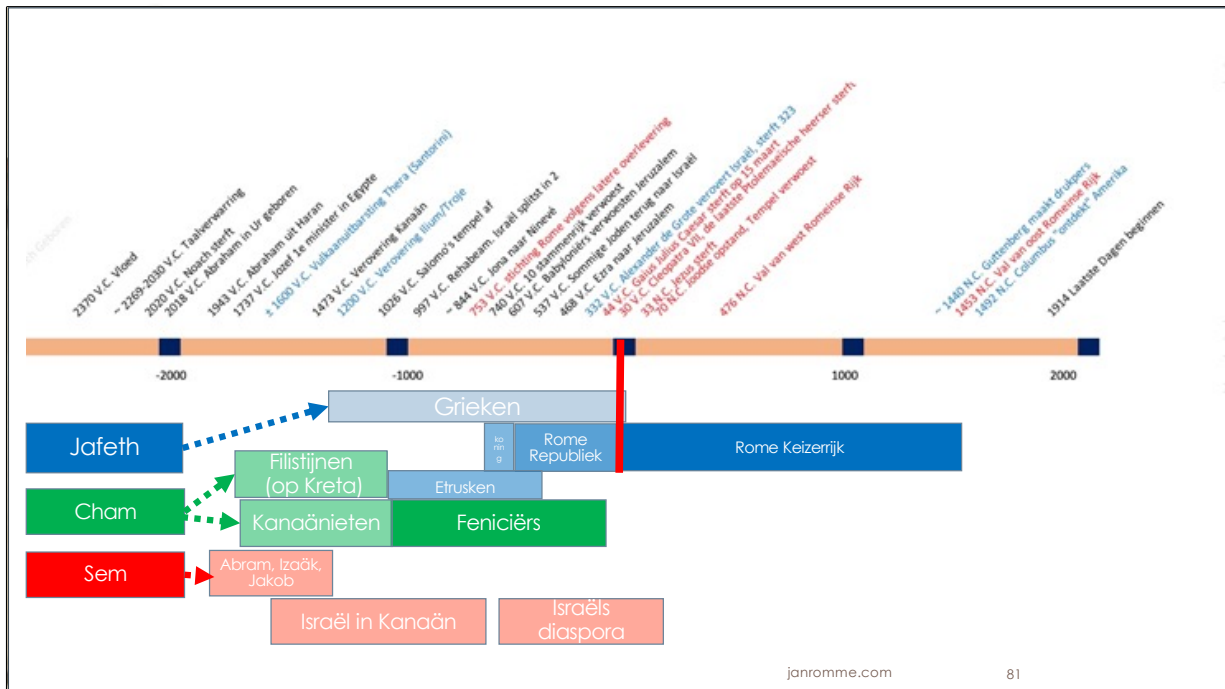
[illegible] geboren
2370 V.C. Vloed
~ 2269-2030 V.C. Taalverwarring
2020 V.C. Noach sterft
2018 V.C. Abraham in Ur geboren
1943 V.C. Abraham uit Haran
1737 V.C. Jozef 1e minister in Egypte
± 1600 V.C. Vulkaanuitbarsting Thera (Santorini)
1473 V.C. Verovering Kanaän
1200 V.C. Verovering Ilium/Troje
1026 V.C. Salomo's tempel af
997 V.C. Rehabeam. Israël splitst in 2
~ 844 V.C. Jona naar Ninevé
753 V.C. stichting Rome volgens latere overlevering
740 V.C. 10 stammenrijk verwoest
607 V.C. Babyloniërs verwoesten Jeruzalem
537 V.C. Sommige Joden terug naar Israël
468 V.C. Ezra naar Jeruzalem
332 V.C. Alexander de Grote verovert Israël, sterft 323
44 V.C. Gaius Julius Caesar sterft op 15 maart
30 V.C. Cleopatra VII, de laatste Ptolemaeïsche heerser sterft
33 N.C. Jezus sterft
70 N.C. Joodse opstand, Tempel verwoest
476 N.C. Val van west Romeinse Rijk
~ 1440 N.C. Guttenberg maakt drukpers
1453 N.C. Val van oost Romeinse Rijk
1492 N.C. Columbus "ontdekt" Amerika
1914 Laatste Dagen beginnen

-2000
-1000
1000
2000

Grieken
Jafeth
ko nin g
Rome Republiek
Rome Keizerrijk
Filistijnen (op Kreta)
Etrusken
Cham
Kanaänieten
Feniciërs
Sem
Abram, Izaäk, Jakob
Israël in Kanaän
Israëls diaspora

janromme.com
81